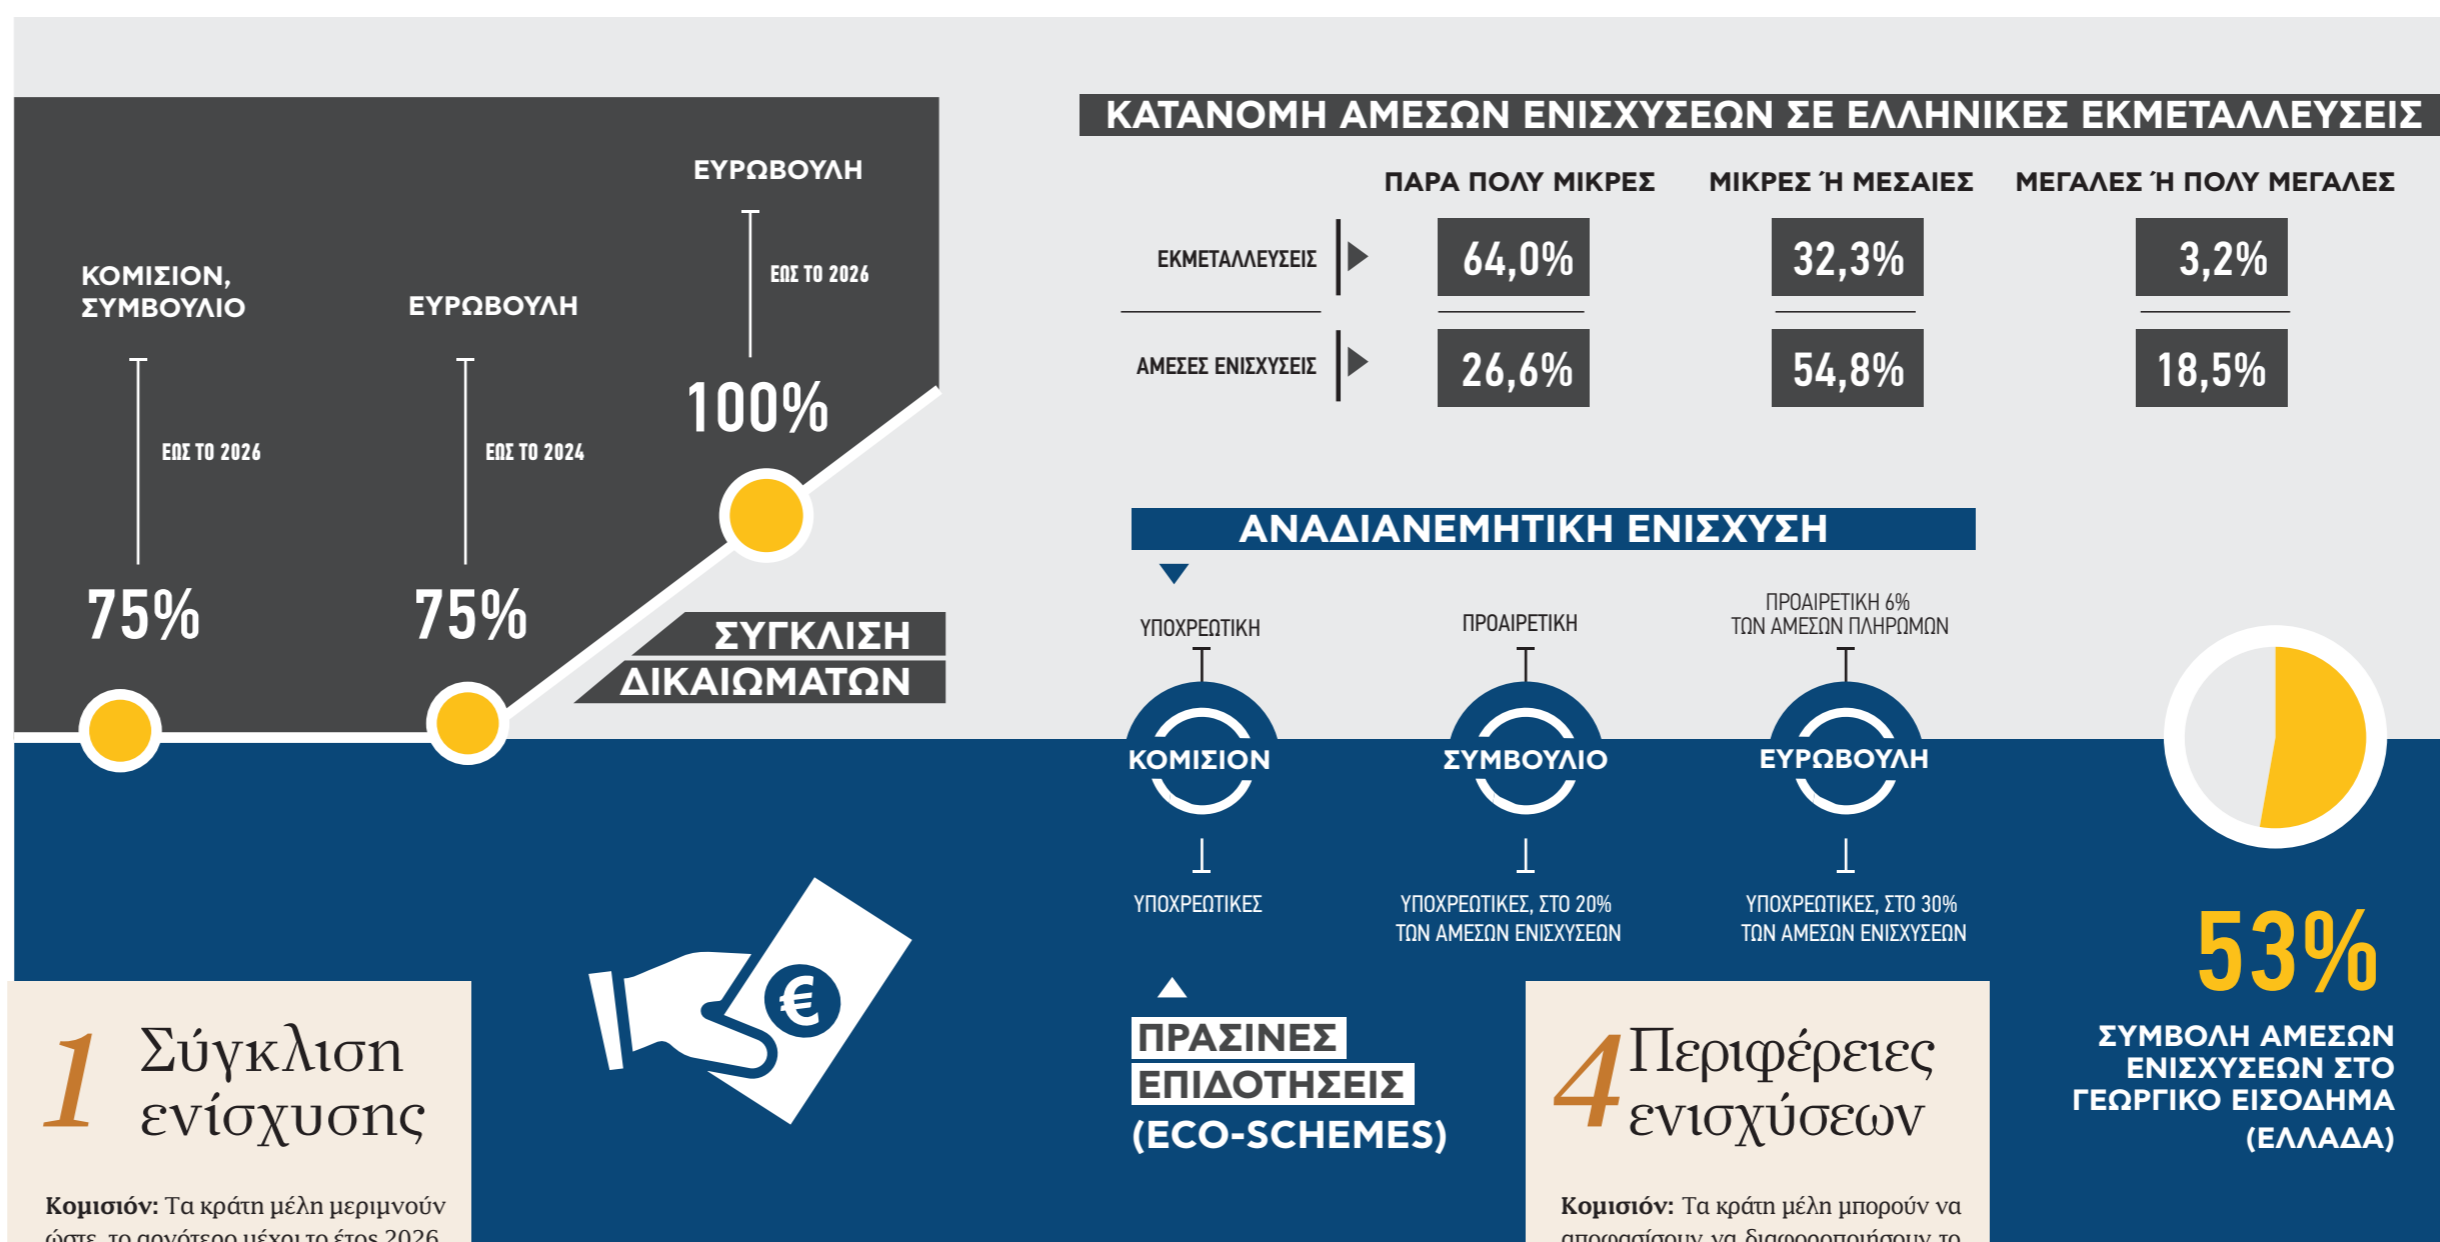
ΕΥΡΩΒΟΥΛΗ

ΕΩΣ ΤΟ 2026

ΚΟΜΙΣΙΟΝ, ΣΥΜΒΟΥΛΙΟ

ΕΥΡΩΒΟΥΛΗ

ΕΩΣ ΤΟ 2026

ΕΩΣ ΤΟ 2024

100%

75%

75%

ΣΥΓΚΛΙΣΗ ΔΙΚΑΙΩΜΑΤΩΝ

ΚΑΤΑΝΟΜΗ ΑΜΕΣΩΝ ΕΝΙΣΧΥΣΕΩΝ ΣΕ ΕΛΛΗΝΙΚΕΣ ΕΚΜΕΤΑΛΛΕΥΣΕΙΣ

| | ΠΑΡΑ ΠΟΛΥ ΜΙΚΡΕΣ | ΜΙΚΡΕΣ Ή ΜΕΣΑΙΕΣ | ΜΕΓΑΛΕΣ Ή ΠΟΛΥ ΜΕΓΑΛΕΣ |
|---|---|---|---|
| ΕΚΜΕΤΑΛΛΕΥΣΕΙΣ | 64,0% | 32,3% | 3,2% |
| ΑΜΕΣΕΣ ΕΝΙΣΧΥΣΕΙΣ | 26,6% | 54,8% | 18,5% |

ΑΝΑΔΙΑΝΕΜΗΤΙΚΗ ΕΝΙΣΧΥΣΗ

ΥΠΟΧΡΕΩΤΙΚΗ

ΠΡΟΑΙΡΕΤΙΚΗ

ΠΡΟΑΙΡΕΤΙΚΗ 6% ΤΩΝ ΑΜΕΣΩΝ ΠΛΗΡΩΜΩΝ

ΚΟΜΙΣΙΟΝ

ΣΥΜΒΟΥΛΙΟ

ΕΥΡΩΒΟΥΛΗ

ΥΠΟΧΡΕΩΤΙΚΕΣ

ΥΠΟΧΡΕΩΤΙΚΕΣ, ΣΤΟ 20% ΤΩΝ ΑΜΕΣΩΝ ΕΝΙΣΧΥΣΕΩΝ

ΥΠΟΧΡΕΩΤΙΚΕΣ, ΣΤΟ 30% ΤΩΝ ΑΜΕΣΩΝ ΕΝΙΣΧΥΣΕΩΝ

ΠΡΑΣΙΝΕΣ ΕΠΙΔΟΤΗΣΕΙΣ (ECO-SCHEMES)

53%

ΣΥΜΒΟΛΗ ΑΜΕΣΩΝ ΕΝΙΣΧΥΣΕΩΝ ΣΤΟ ΓΕΩΡΓΙΚΟ ΕΙΣΟΔΗΜΑ (ΕΛΛΑΔΑ)

1 Σύγκλιση ενίσχυσης

Κομισιόν: Τα κράτη μέλη μεριμνούν ώστε, το αργότερο μέχρι το έτος 2026 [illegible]

4 Περιφέρειες ενισχύσεων

Κομισιόν: Τα κράτη μέλη μπορούν να αποφασίσουν να διαφοροποιήσουν το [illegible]